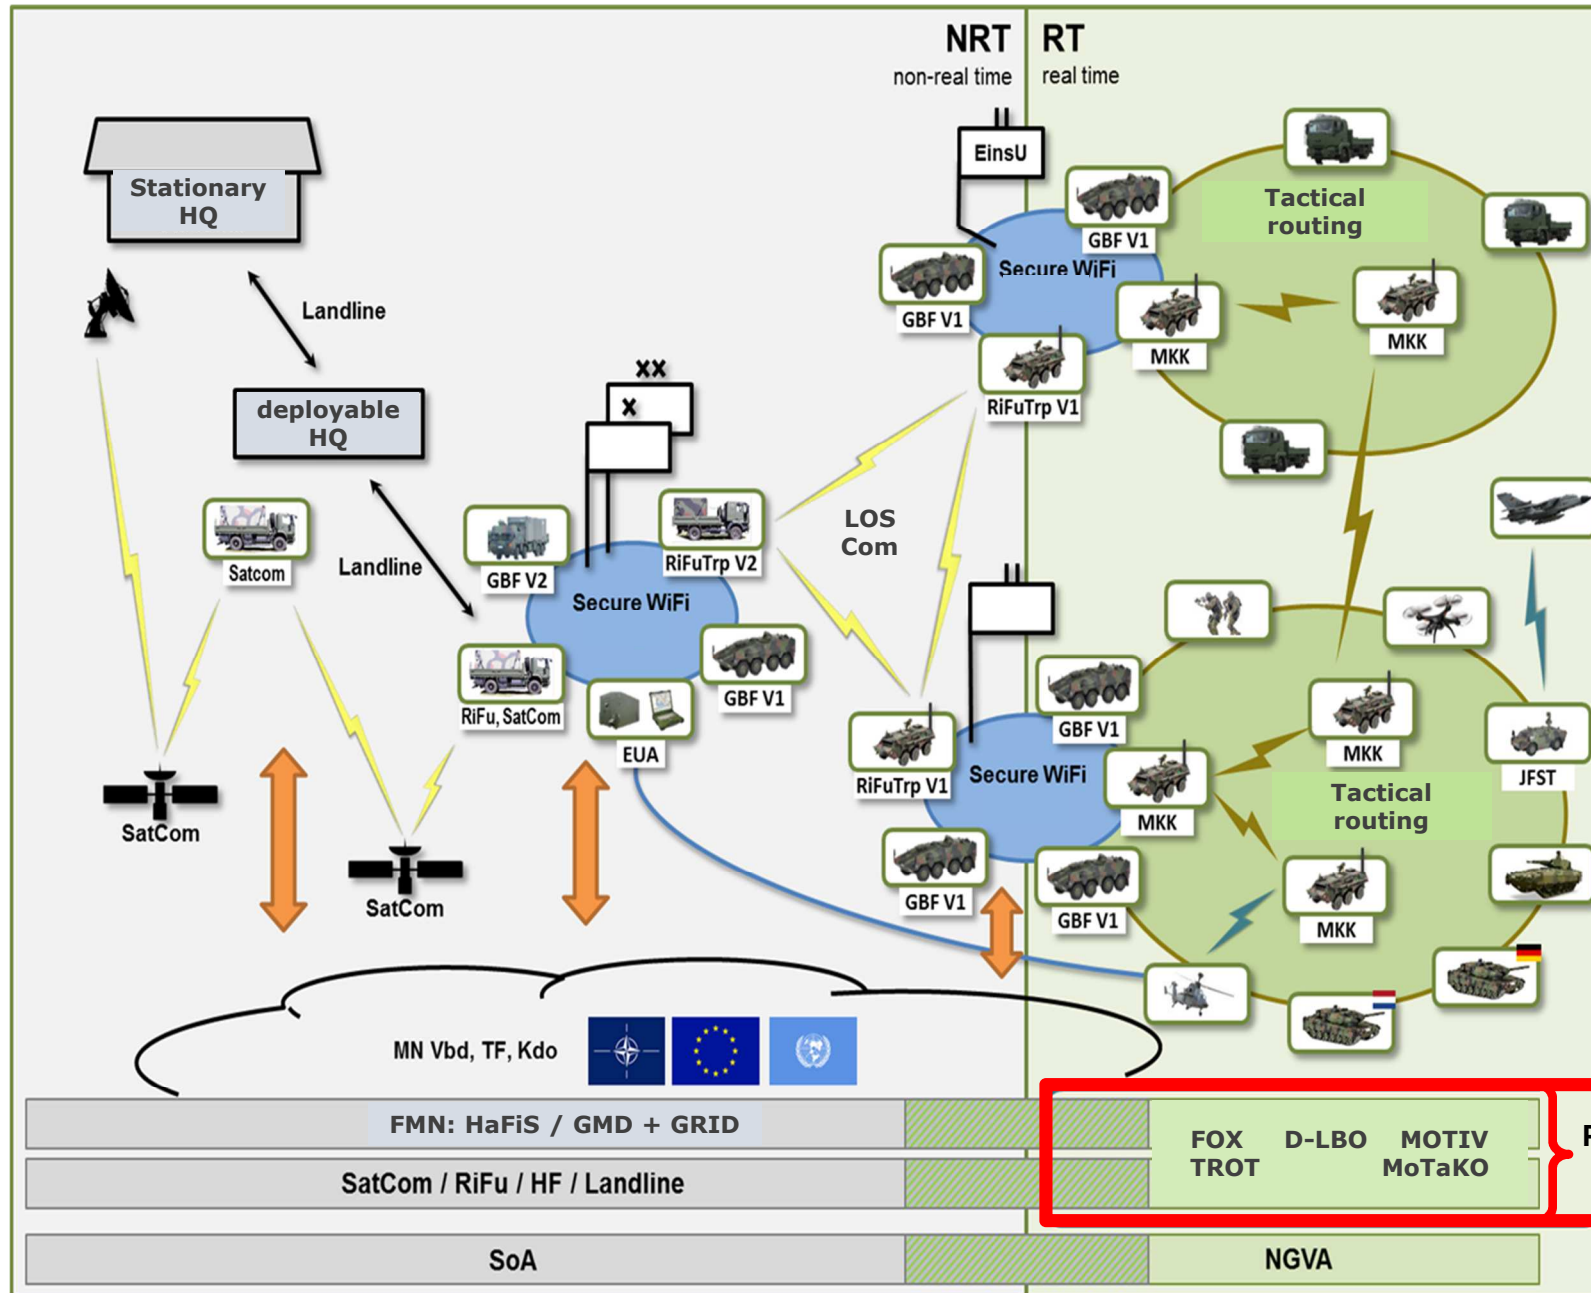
NRT
non-real time

RT
real time

Stationary HQ

Landline

deployable HQ

Satcom

Landline

SatCom

SatCom

xx

x

GBF V2

RiFuTrp V2

Secure WiFi

RiFu, SatCom

GBF V1

EUA

LOS Com

EinsU

GBF V1

Secure WiFi

GBF V1

RiFuTrp V1

MKK

MKK

Tactical routing

GBF V1

RiFuTrp V1

Secure WiFi

GBF V1

MKK

GBF V1

GBF V1

MKK

MKK

Tactical routing

JFST

MN Vbd, TF, Kdo

FMN: HaFiS / GMD + GRID

SatCom / RiFu / HF / Landline

FOX TROT

D-LBO

MOTIV MoTaKO

SoA

NGVA